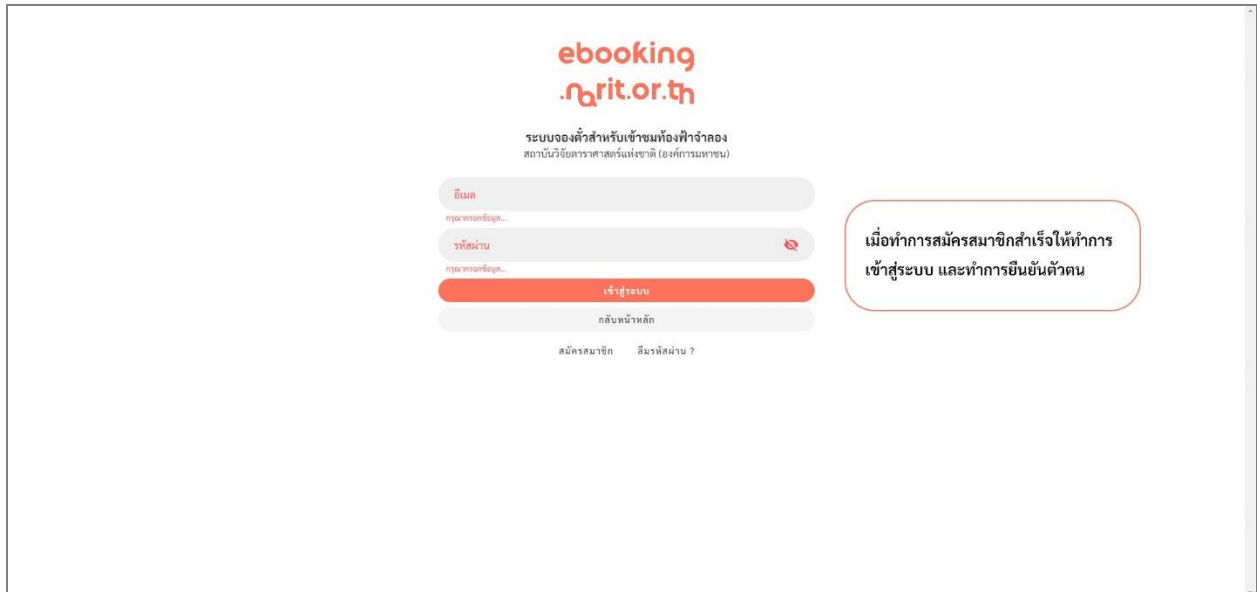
ebooking
.narit.or.th

ระบบจองตั๋วสำหรับเข้าชมท้องฟ้าจำลอง
สถาบันวิจัยดาราศาสตร์แห่งชาติ (องค์การมหาชน)

อีเมล
กรุณากรอกข้อมูล...
รหัสผ่าน
กรุณากรอกข้อมูล...
เข้าสู่ระบบ
กลับหน้าหลัก
สมัครสมาชิก ลืมรหัสผ่าน ?

เมื่อทำการสมัครสมาชิกสำเร็จให้ทำการเข้าสู่ระบบ และทำการยืนยันตัวตน